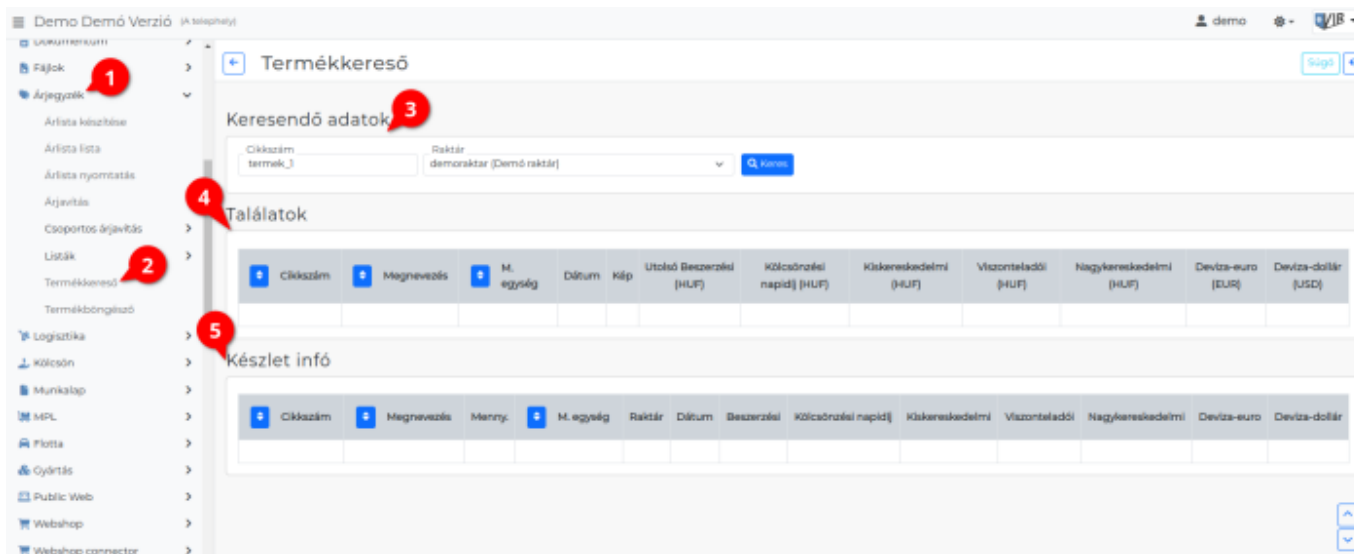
Demo Demó Verzió (A telephely)

demo

Dokumentum

Fájlok

1

Árjegyzék

Árlista készítése

Árlista lista

Árlista nyomtatás

Árjavítás

Csoportos árjavítás

Listák

2

Termékkereső

Termékböngésző

Logisztika

Kölcsön

Munkalap

MPL

Flotta

Gyártás

Public Web

Webshop

Webshop connector

Termékkereső

Súgó

Keresendő adatok

3

Cikkszám
termek_1

Raktár
demoraktar (Demó raktár)

Keres

4

Találatok

| Cikkszám | Megnevezés | M. egység | Dátum | Kép | Utolsó Beszerzési (HUF) | Kölcsönzési napidíj (HUF) | Kiskereskedelmi (HUF) | Viszonteladói (HUF) | Nagykereskedelmi (HUF) | Deviza-euro (EUR) | Deviza-dollár (USD) |
|---|---|---|---|---|---|---|---|---|---|---|---|
| | | | | | | | | | | | |

5

Készlet infó

| Cikkszám | Megnevezés | Menny. | M. egység | Raktár | Dátum | Beszerzési | Kölcsönzési napidíj | Kiskereskedelmi | Viszonteladói | Nagykereskedelmi | Deviza-euro | Deviza-dollár |
|---|---|---|---|---|---|---|---|---|---|---|---|---|
| | | | | | | | | | | | | |